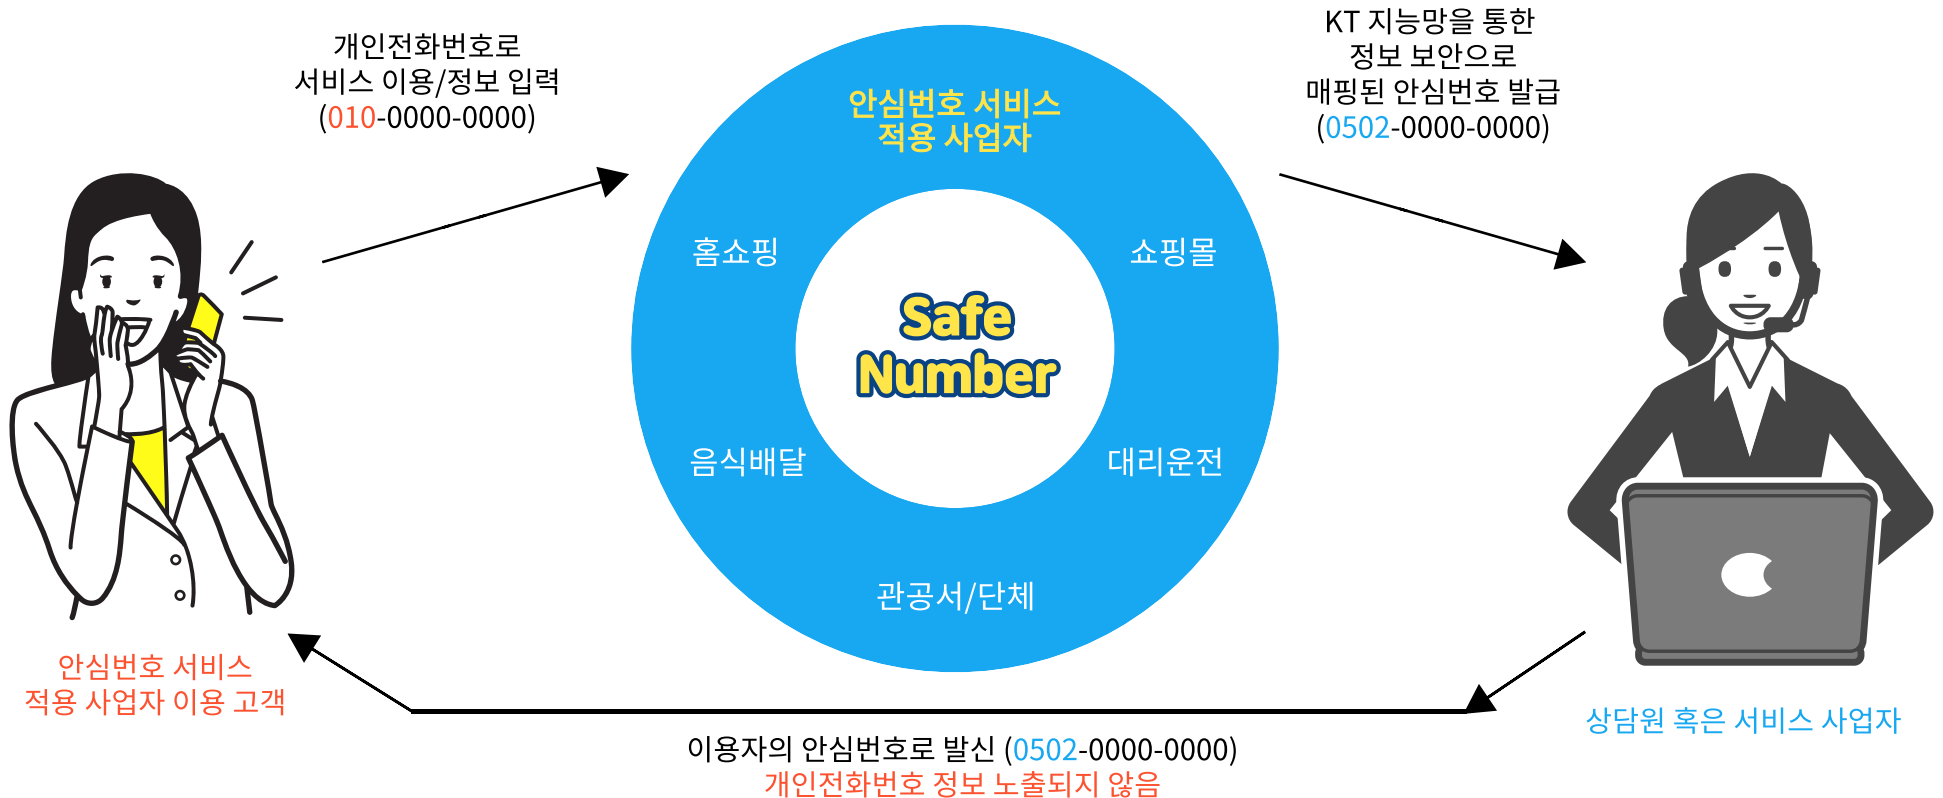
개인전화번호로
서비스 이용/정보 입력
(010-0000-0000)

KT 지능망을 통한
정보 보안으로
매핑된 안심번호 발급
(0502-0000-0000)

안심번호 서비스
적용 사업자

홈쇼핑

쇼핑몰

Safe
Number

음식배달

대리운전

관공서/단체

안심번호 서비스
적용 사업자 이용 고객

상담원 혹은 서비스 사업자

이용자의 안심번호로 발신 (0502-0000-0000)
개인전화번호 정보 노출되지 않음